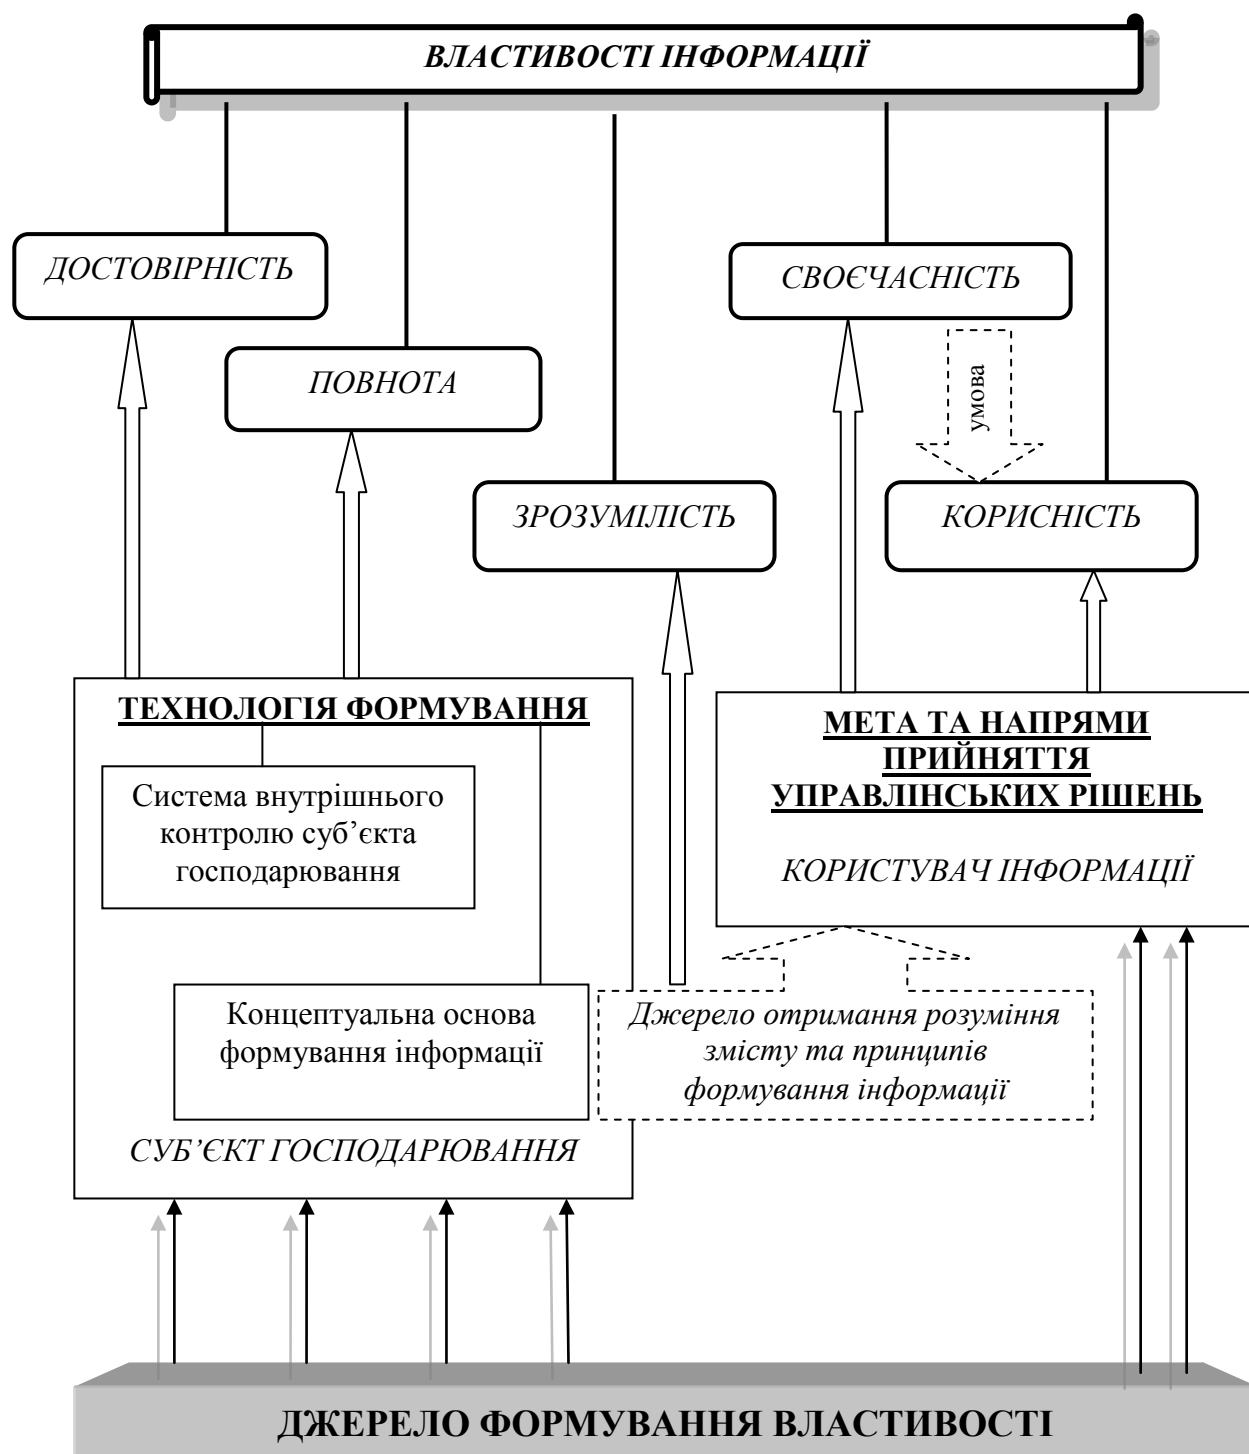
ВЛАСТИВОСТІ ІНФОРМАЦІЇ

ДОСТОВІРНІСТЬ

ПОВНОТА

ЗРОЗУМІЛІСТЬ

СВОЄЧАСНІСТЬ

умова

КОРИСНІСТЬ

ТЕХНОЛОГІЯ ФОРМУВАННЯ

Система внутрішнього контролю суб'єкта господарювання

Концептуальна основа формування інформації

СУБ'ЄКТ ГОСПОДАРЮВАННЯ

МЕТА ТА НАПРЯМИ ПРИЙНЯТТЯ УПРАВЛІНСЬКИХ РІШЕНЬ

КОРИСТУВАЧ ІНФОРМАЦІЇ

Джерело отримання розуміння змісту та принципів формування інформації

ДЖЕРЕЛО ФОРМУВАННЯ ВЛАСТИВОСТІ